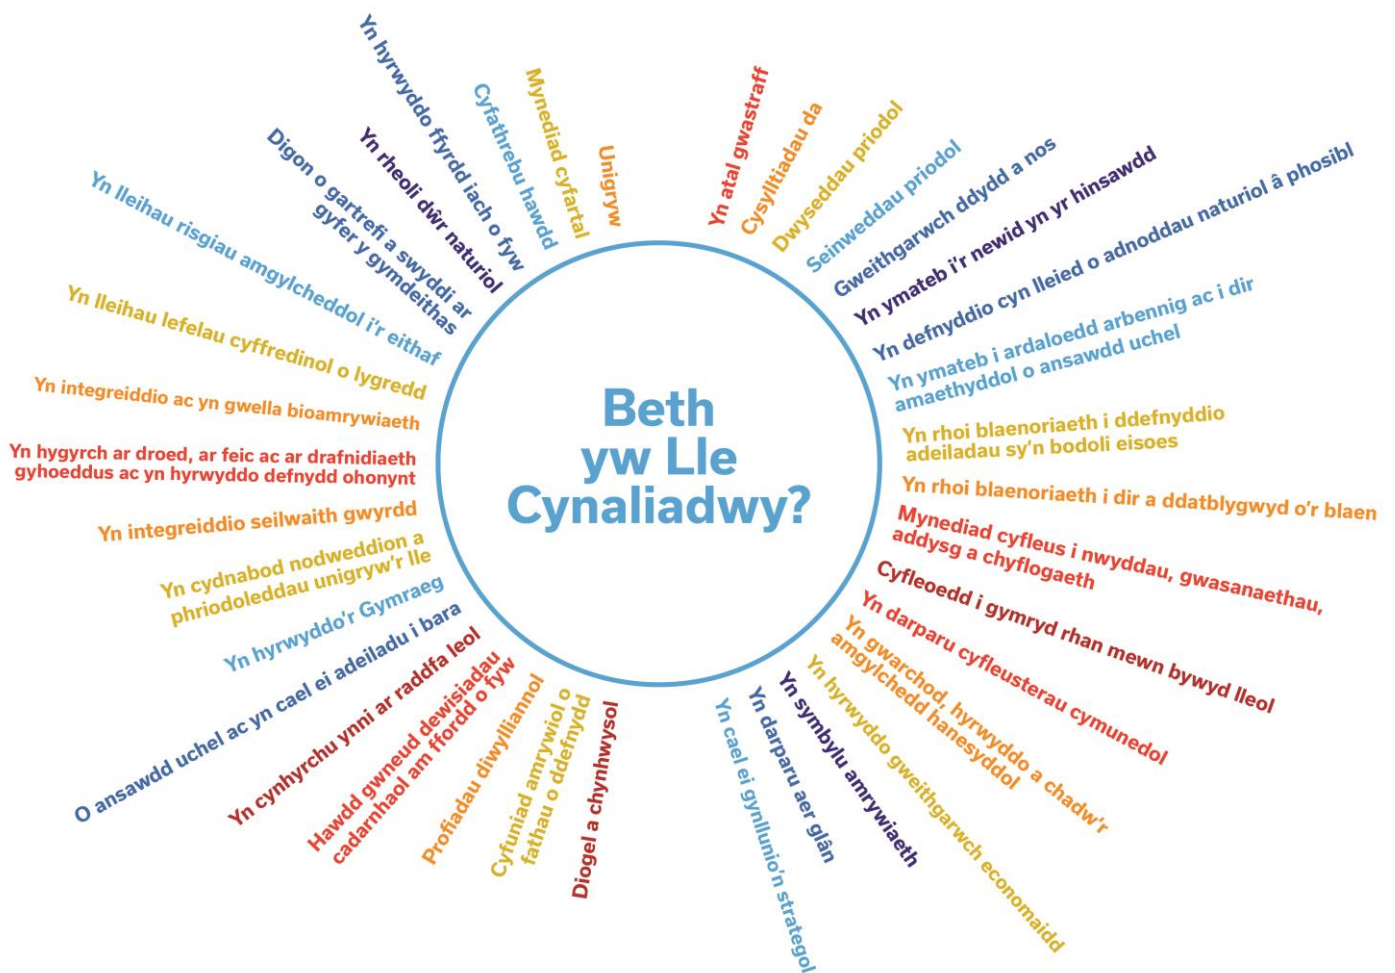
Beth yw Lle Cynaliadwy?

Yn atal gwastraff

Cysylltiadau da

Dwyseddau priodol

Seinweddau priodol

Gweithgarwch ddydd a nos

Yn ymateb i'r newid yn yr hinsawdd

Yn defnyddio cyn lleied o adnoddau naturiol â phosibl

Yn ymateb i ardaloedd arbennig ac i dir amaethyddol o ansawdd uchel

Yn rhoi blaenoriaeth i ddefnyddio adeiladau sy'n bodoli eisoes

Yn rhoi blaenoriaeth i dir a ddatblygwyd o'r blaen

Mynediad cyfleus i nwyddau, gwasanaethau, addysg a chyflogaeth

Cyfleoedd i gymryd rhan mewn bywyd lleol

Yn darparu cyfleusterau cymunedol

Yn gwarchod, hyrwyddo a chadw'r amgylchedd hanesyddol

Yn hyrwyddo gweithgarwch economaidd

Yn symbylu amrywiaeth

Yn darparu aer glân

Yn cael ei gynllunio'n strategol

Diogel a chynhwysol

Cyfuniad amrywiol o fathau o ddefnydd

Profiadau diwylliannol

Hawdd gwneud dewisiadau cadarnhaol am ffordd o fyw

Yn cynhyrchu ynni ar raddfa leol

O ansawdd uchel ac yn cael ei adeiladu i bara

Yn hyrwyddo'r Gymraeg

Yn cydnabod nodweddion a phriodoleddau unigryw'r lle

Yn integreiddio seilwaith gwyrdd

Yn hygyrch ar droed, ar feic ac ar drafnidiaeth gyhoeddus ac yn hyrwyddo defnydd ohonynt

Yn integreiddio ac yn gwella bioamrywiaeth

Yn lleihau lefelau cyffredinol o lygredd

Yn lleihau risgiau amgylcheddol i'r eithaf

Digon o gartrefi a swyddi ar gyfer y gymdeithas

Yn rheoli dŵr naturiol

Yn hyrwyddo ffyrdd iach o fyw

Cyfathrebu hawdd

Mynediad cyfartal

Unigryw